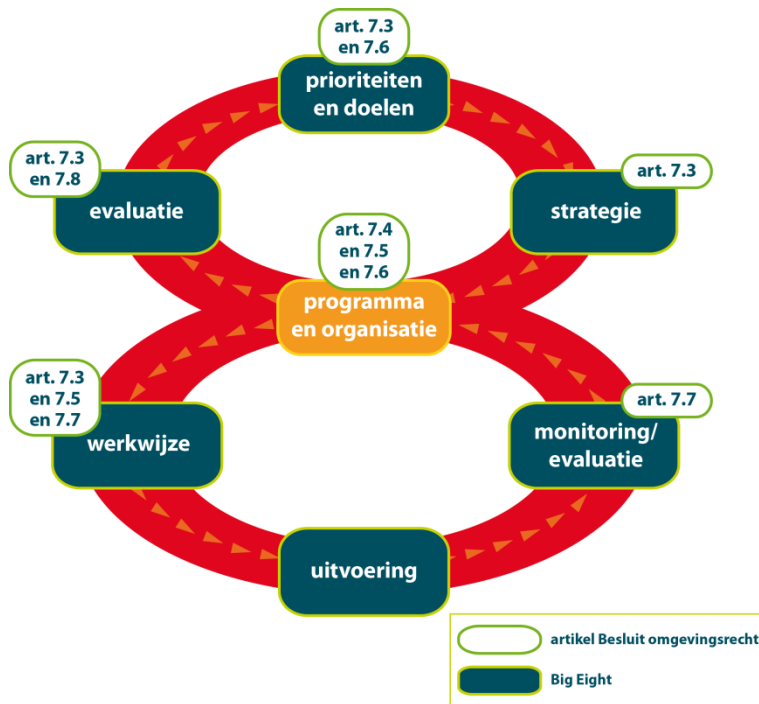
art. 7.3
en 7.6

prioriteiten
en doelen

art. 7.3

strategie

art. 7.3
en 7.8

evaluatie

art. 7.4
en 7.5
en 7.6

programma
en organisatie

art. 7.3
en 7.5
en 7.7

werkwijze

art. 7.7

monitoring/
evaluatie

uitvoering

artikel Besluit omgevingsrecht

Big Eight